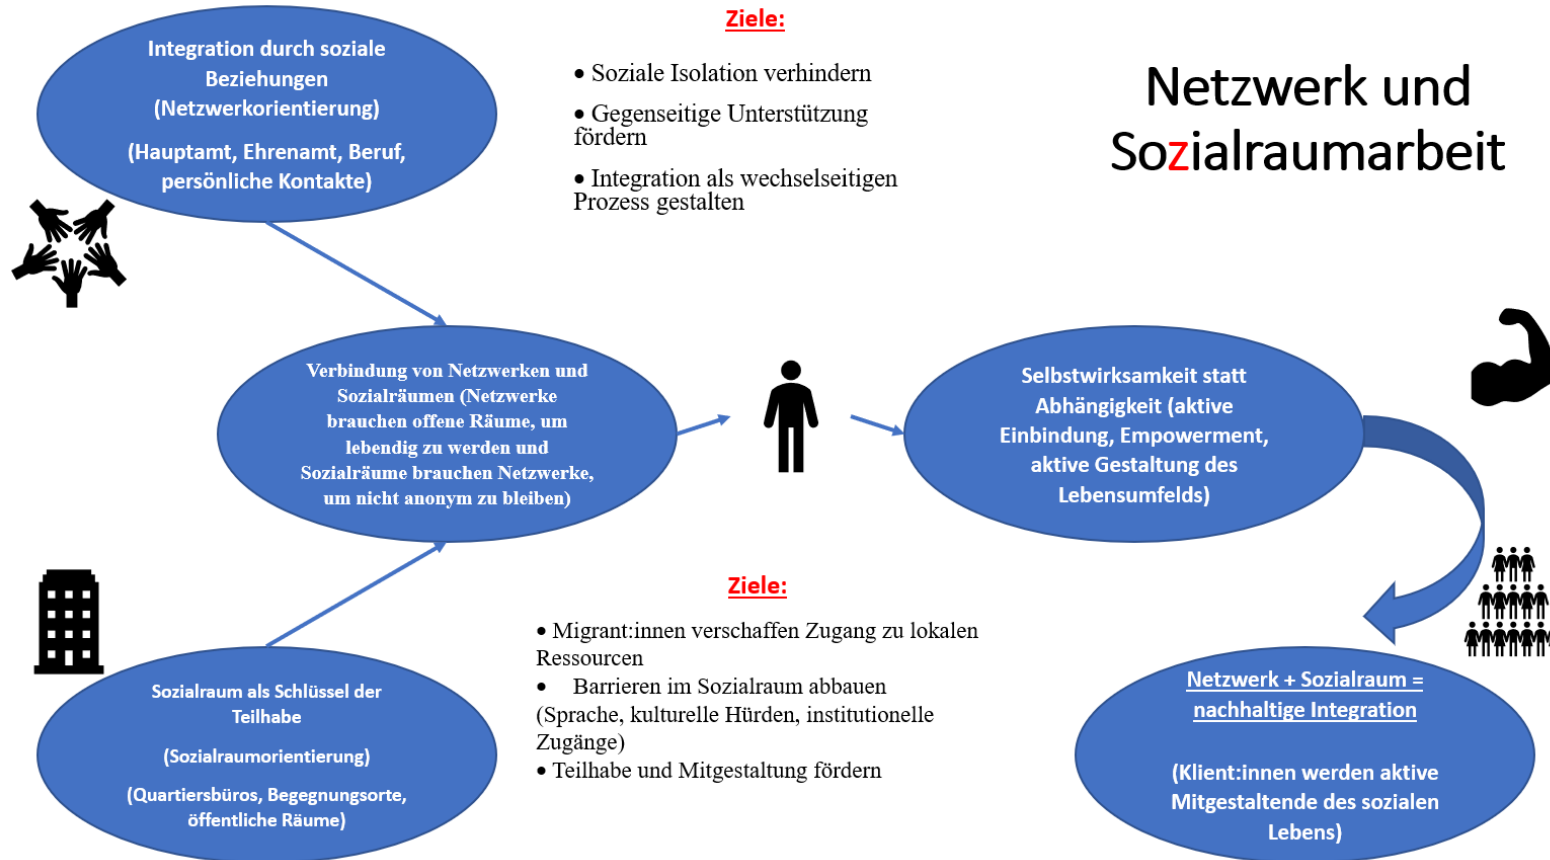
Integration durch soziale Beziehungen (Netzwerkorientierung)

(Hauptamt, Ehrenamt, Beruf, persönliche Kontakte)

Ziele:

• Soziale Isolation verhindern

• Gegenseitige Unterstützung fördern

• Integration als wechselseitigen Prozess gestalten

Netzwerk und Sozialraumarbeit

Verbindung von Netzwerken und Sozialräumen (Netzwerke brauchen offene Räume, um lebendig zu werden und Sozialräume brauchen Netzwerke, um nicht anonym zu bleiben)

Selbstwirksamkeit statt Abhängigkeit (aktive Einbindung, Empowerment, aktive Gestaltung des Lebensumfelds)

Ziele:

• Migrant:innen verschaffen Zugang zu lokalen Ressourcen
• Barrieren im Sozialraum abbauen (Sprache, kulturelle Hürden, institutionelle Zugänge)
• Teilhabe und Mitgestaltung fördern

Sozialraum als Schlüssel der Teilhabe

(Sozialraumorientierung)

(Quartiersbüros, Begegnungsorte, öffentliche Räume)

Netzwerk + Sozialraum = nachhaltige Integration

(Klient:innen werden aktive Mitgestaltende des sozialen Lebens)